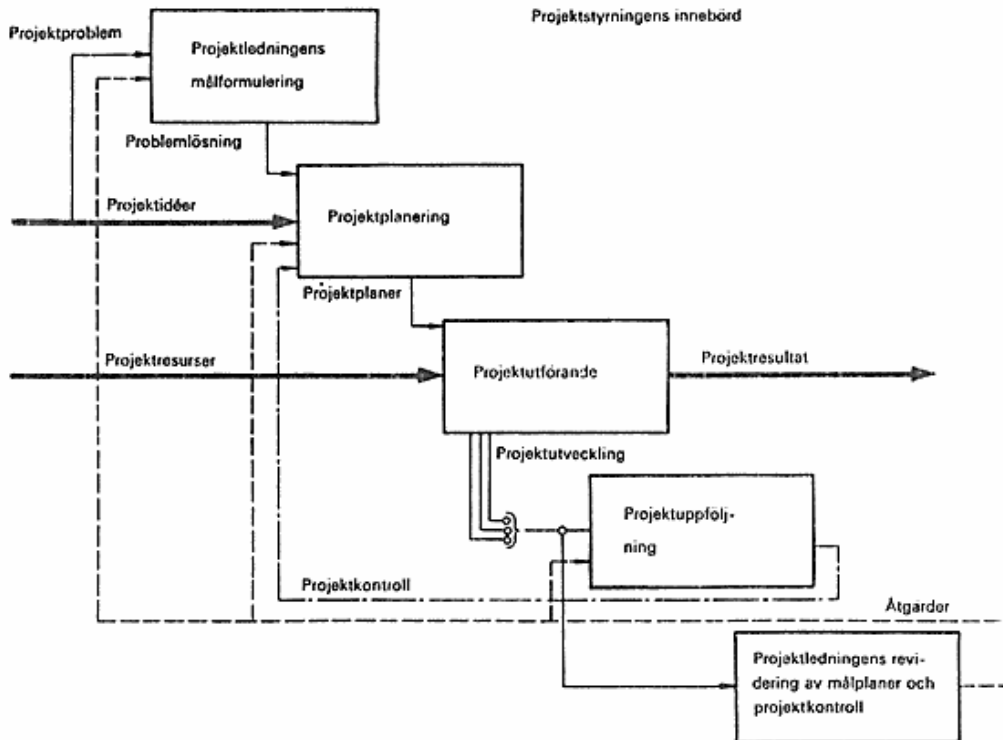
Projektstyrningens innebörd

Projektproblem

Projektledningens målformulering

Problemlösning

Projektidéer

Projektplanering

Projektplaner

Projektresurser

Projektutförande

Projektresultat

Projektutveckling

Projektuppföljning

Projektkontroll

Åtgärder

Projektledningens revidering av målplaner och projektkontroll